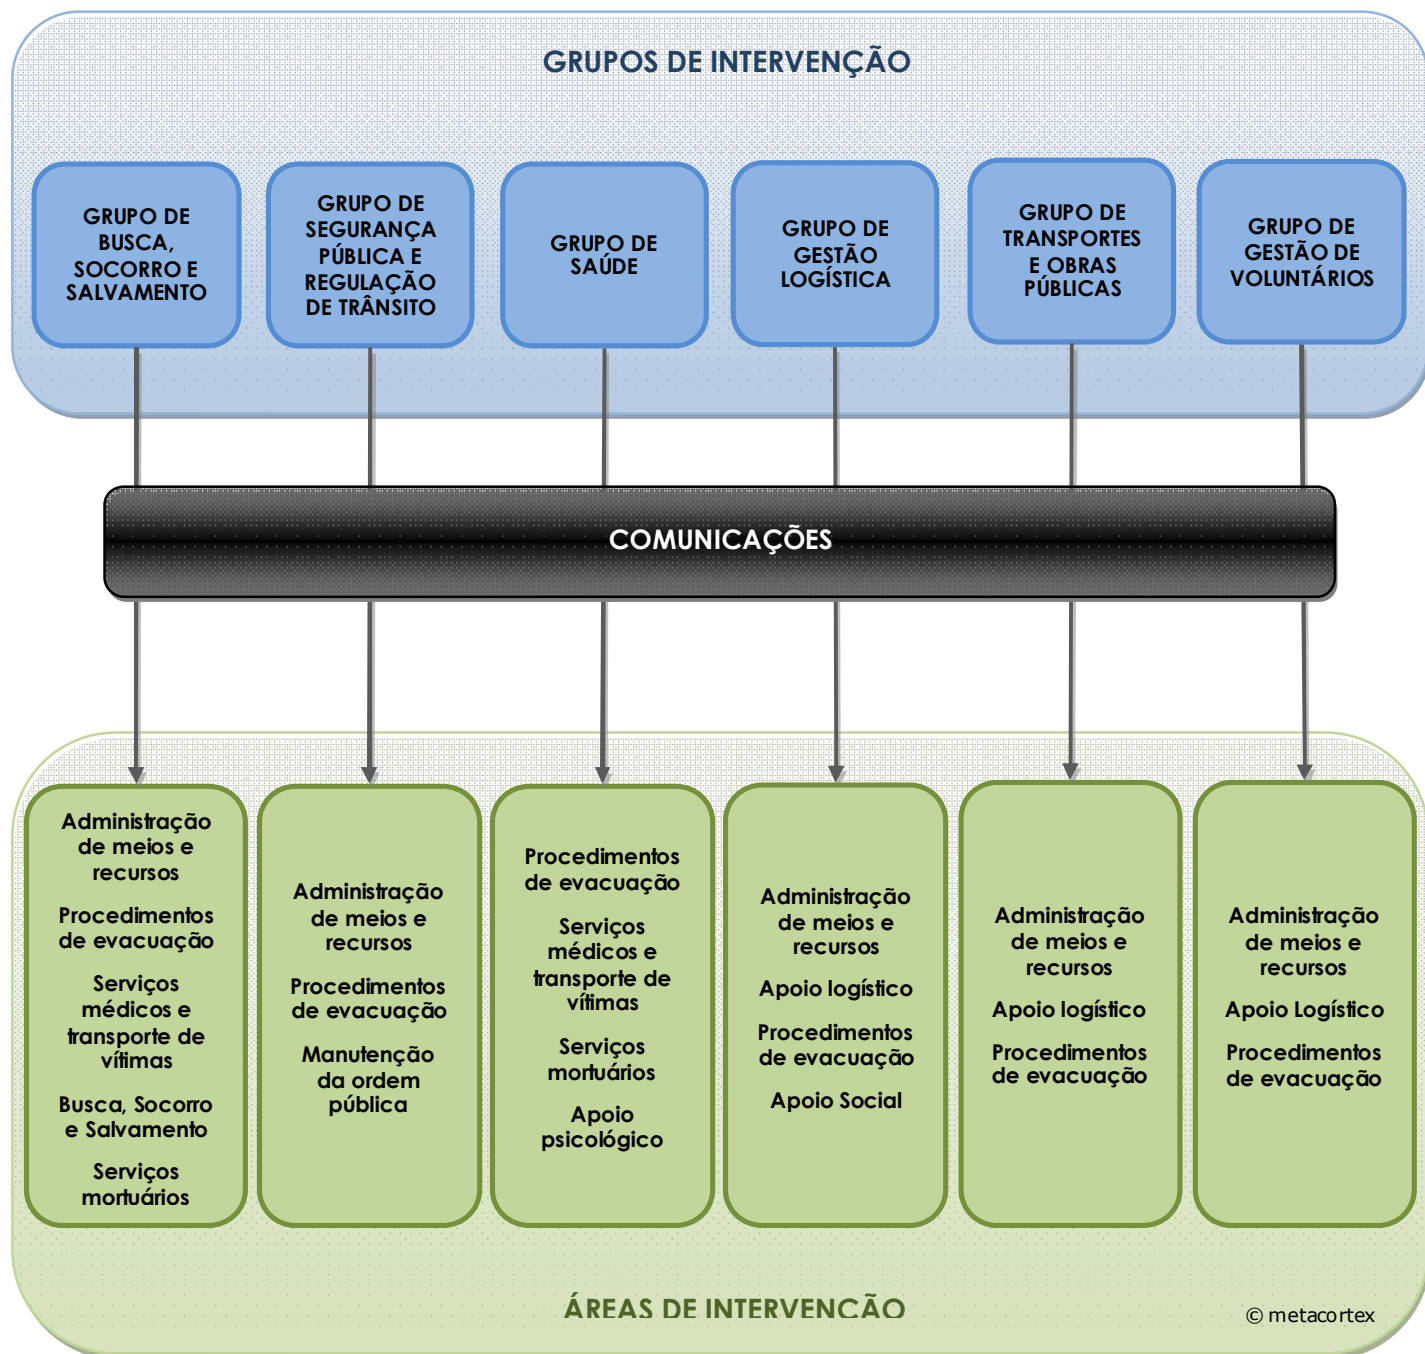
GRUPOS DE INTERVENÇÃO

GRUPO DE BUSCA, SOCORRO E SALVAMENTO

GRUPO DE SEGURANÇA PÚBLICA E REGULAÇÃO DE TRÂNSITO

GRUPO DE SAÚDE

GRUPO DE GESTÃO LOGÍSTICA

GRUPO DE TRANSPORTES E OBRAS PÚBLICAS

GRUPO DE GESTÃO DE VOLUNTÁRIOS

COMUNICAÇÕES

Administração de meios e recursos

Procedimentos de evacuação

Serviços médicos e transporte de vítimas

Busca, Socorro e Salvamento

Serviços mortuários

Administração de meios e recursos

Procedimentos de evacuação

Manutenção da ordem pública

Procedimentos de evacuação

Serviços médicos e transporte de vítimas

Serviços mortuários

Apoio psicológico

Administração de meios e recursos

Apoio logístico

Procedimentos de evacuação

Apoio Social

Administração de meios e recursos

Apoio logístico

Procedimentos de evacuação

Administração de meios e recursos

Apoio Logístico

Procedimentos de evacuação

ÁREAS DE INTERVENÇÃO

© metacortex